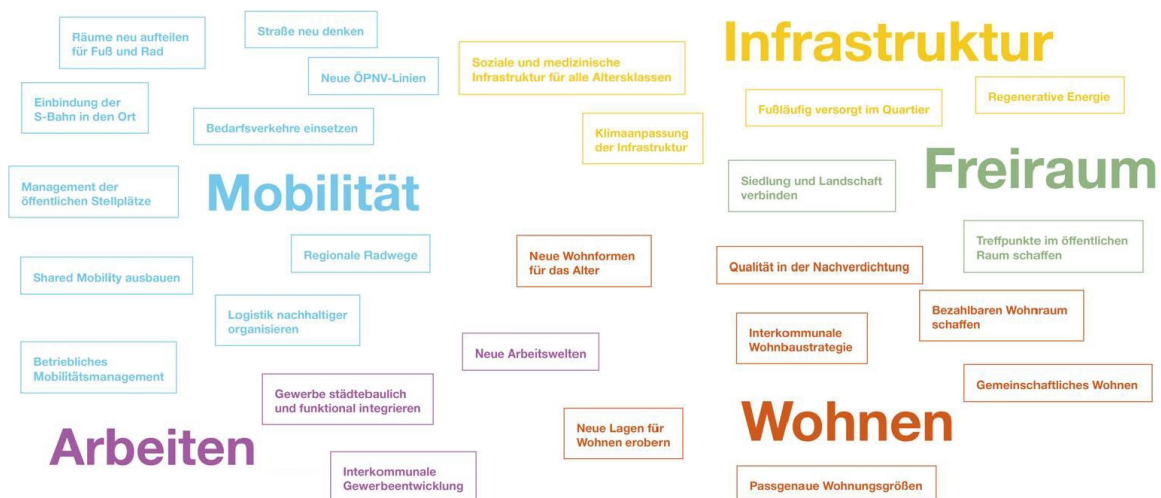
Räume neu aufteilen für Fuß und Rad

Straße neu denken

Soziale und medizinische Infrastruktur für alle Altersklassen

Infrastruktur

Neue ÖPNV-Linien

Einbindung der S-Bahn in den Ort

Bedarfsverkehre einsetzen

Fußläufig versorgt im Quartier

Regenerative Energie

Klimaanpassung der Infrastruktur

Freiraum

Management der öffentlichen Stellplätze

Mobilität

Siedlung und Landschaft verbinden

Treffpunkte im öffentlichen Raum schaffen

Regionale Radwege

Neue Wohnformen für das Alter

Qualität in der Nachverdichtung

Shared Mobility ausbauen

Logistik nachhaltiger organisieren

Bezahlbaren Wohnraum schaffen

Interkommunale Wohnbaustrategie

Betriebliches Mobilitätsmanagement

Neue Arbeitswelten

Gewerbe städtebaulich und funktional integrieren

Gemeinschaftliches Wohnen

Wohnen

Arbeiten

Neue Lagen für Wohnen erobern

Interkommunale Gewerbeentwicklung

Passgenaue Wohnungsgrößen